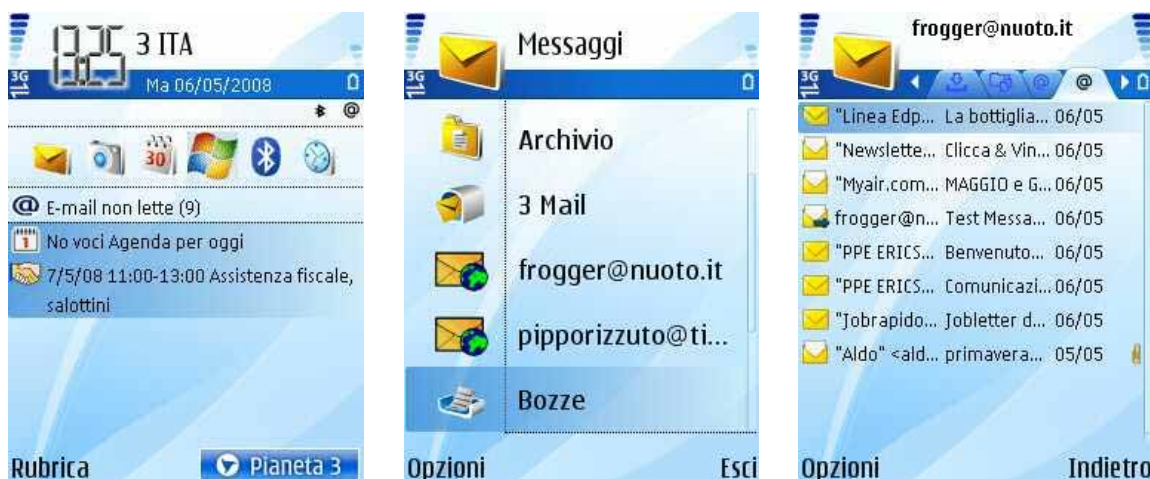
13:25 3 ITA
3G Ma 06/05/2008
30
E-mail non lette (9)
No voci Agenda per oggi
7/5/08 11:00-13:00 Assistenza fiscale, salottini
Rubrica
Pianeta 3

3G Messaggi
Archivio
3 Mail
frogger@nuoto.it
pipporizzuto@ti...
Bozze
Opzioni
Esci

frogger@nuoto.it
3G
"Linea Edp... La bottiglia... 06/05
"Newslette... Clicca & Vin... 06/05
"Myair.com... MAGGIO e G... 06/05
frogger@n... Test Messa... 06/05
"PPE ERICS... Benvenuto... 06/05
"PPE ERICS... Comunicazi... 06/05
"Jobrapido... Jobletter d... 06/05
"Aldo" <ald... primavera... 05/05
Opzioni
Indietro